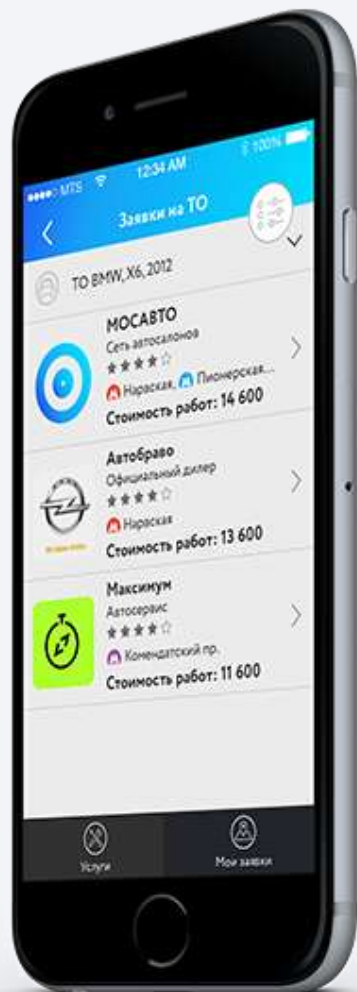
MTS 12:34 AM 100%

Заявки на ТО

ТО BMW, X6, 2012

МОСАВТО
Сеть автосалонов
Нарвская, Пионерская...
Стоимость работ: 14 600

Автобраво
Официальный дилер
Нарвская
Стоимость работ: 13 600

Максимум
Автосервис
Комендатский пр.
Стоимость работ: 11 600

Услуги
Мои заявки